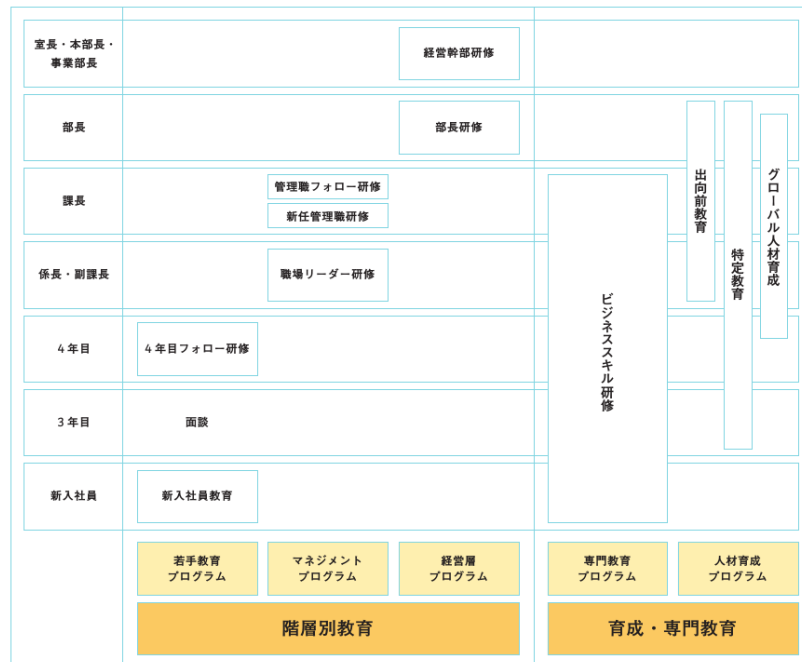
| | | |
|---|---|---|
| 室長・本部長・事業部長 | 経営幹部研修 | |
| 部長 | 部長研修 | 出向前教育 / 特定教育 / グローバル人材育成 |
| 課長 | 管理職フォロー研修 / 新任管理職研修 | ビジネススキル研修 |
| 係長・副課長 | 職場リーダー研修 | |
| 4年目 | 4年目フォロー研修 | |
| 3年目 | 面談 | |
| 新入社員 | 新入社員教育 | |

若手教育プログラム　マネジメントプログラム　経営層プログラム　専門教育プログラム　人材育成プログラム

階層別教育　育成・専門教育